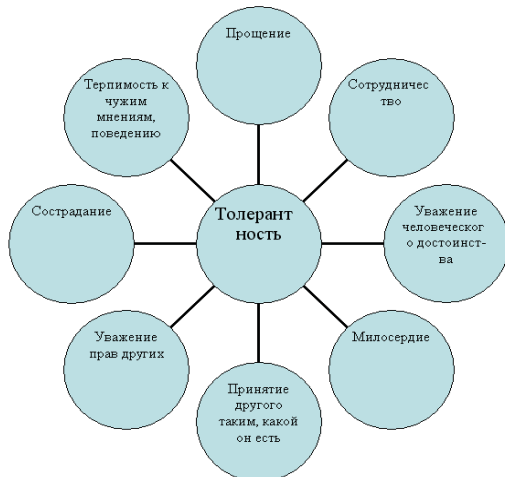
Толерантность

Прощение

Сотрудничество

Уважение человеческого достоинства

Милосердие

Принятие другого таким, какой он есть

Уважение прав других

Сострадание

Терпимость к чужим мнениям, поведению